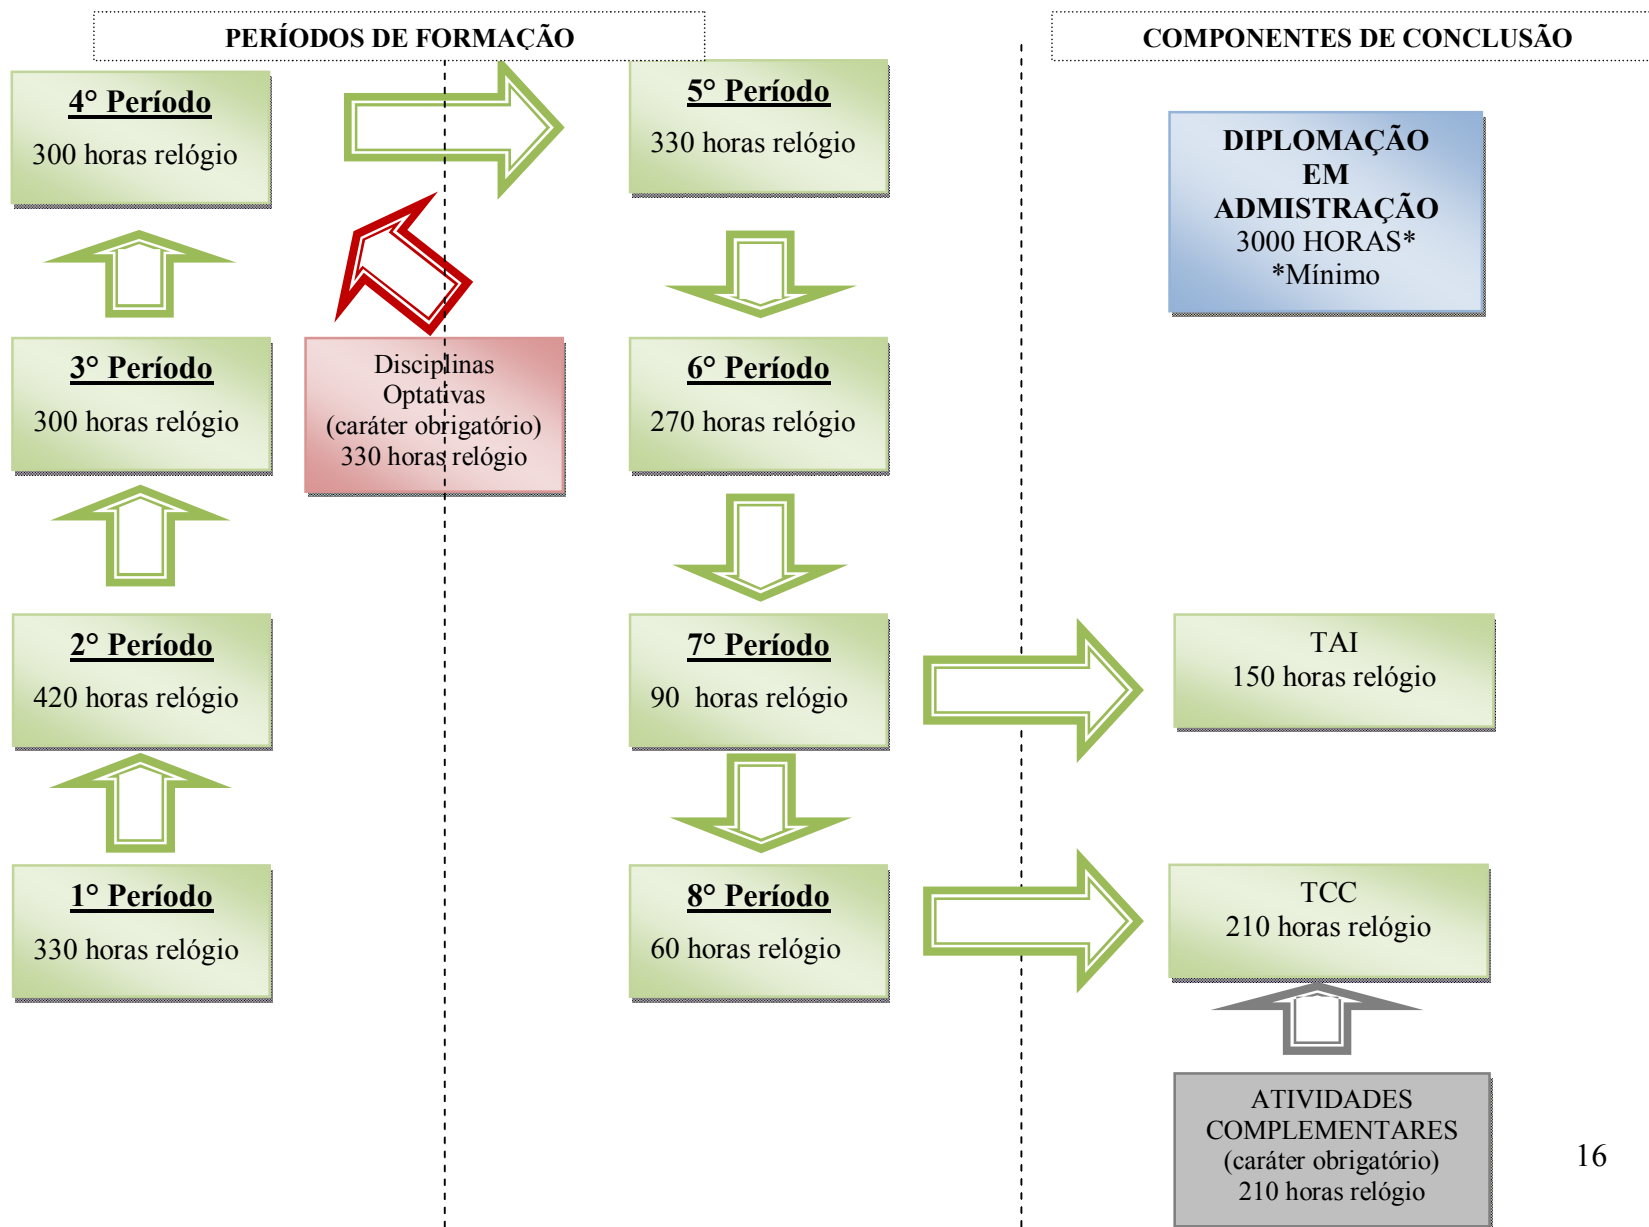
PERÍODOS DE FORMAÇÃO

COMPONENTES DE CONCLUSÃO

4° Período
300 horas relógio

5° Período
330 horas relógio

DIPLOMAÇÃO EM ADMINISTRAÇÃO
3000 HORAS*
*Mínimo

3° Período
300 horas relógio

Disciplinas Optativas (caráter obrigatório) 330 horas relógio

6° Período
270 horas relógio

2° Período
420 horas relógio

7° Período
90 horas relógio

TAI
150 horas relógio

1° Período
330 horas relógio

8° Período
60 horas relógio

TCC
210 horas relógio

ATIVIDADES COMPLEMENTARES
(caráter obrigatório)
210 horas relógio

16